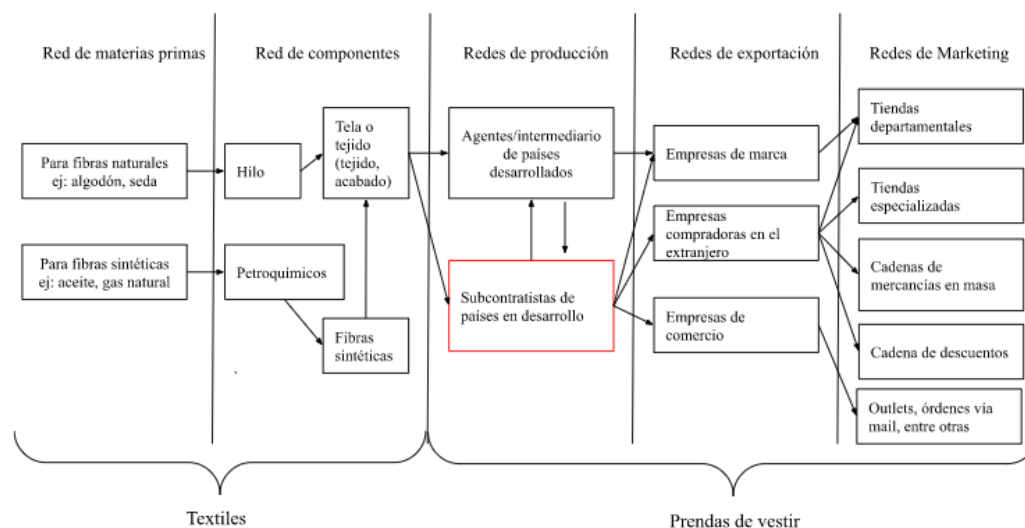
Red de materias primas

Red de componentes

Redes de producción

Redes de exportación

Redes de Marketing

Para fibras naturales ej: algodón, seda

Hilo

Tela o tejido (tejido, acabado)

Agentes/intermediario de países desarrollados

Empresas de marca

Tiendas departamentales

Para fibras sintéticas ej: aceite, gas natural

Petroquímicos

Fibras sintéticas

Subcontratistas de países en desarrollo

Empresas compradoras en el extranjero

Empresas de comercio

Tiendas especializadas

Cadenas de mercancías en masa

Cadena de descuentos

Outlets, órdenes via mail, entre otras

Textiles

Prendas de vestir